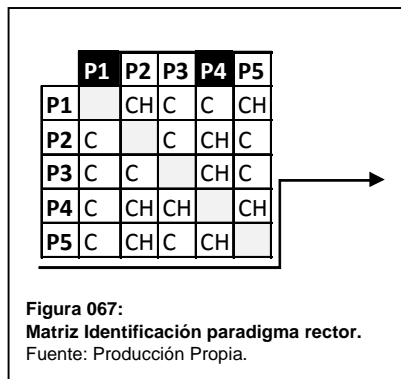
| | P1 | P2 | P3 | P4 | P5 |
|---|---|---|---|---|---|
| P1 | | CH | C | C | CH |
| P2 | C | | C | CH | C |
| P3 | C | C | | CH | C |
| P4 | C | CH | CH | | CH |
| P5 | C | CH | C | CH | |

Figura 067:
Matriz Identificación paradigma rector.
Fuente: Producción Propia.